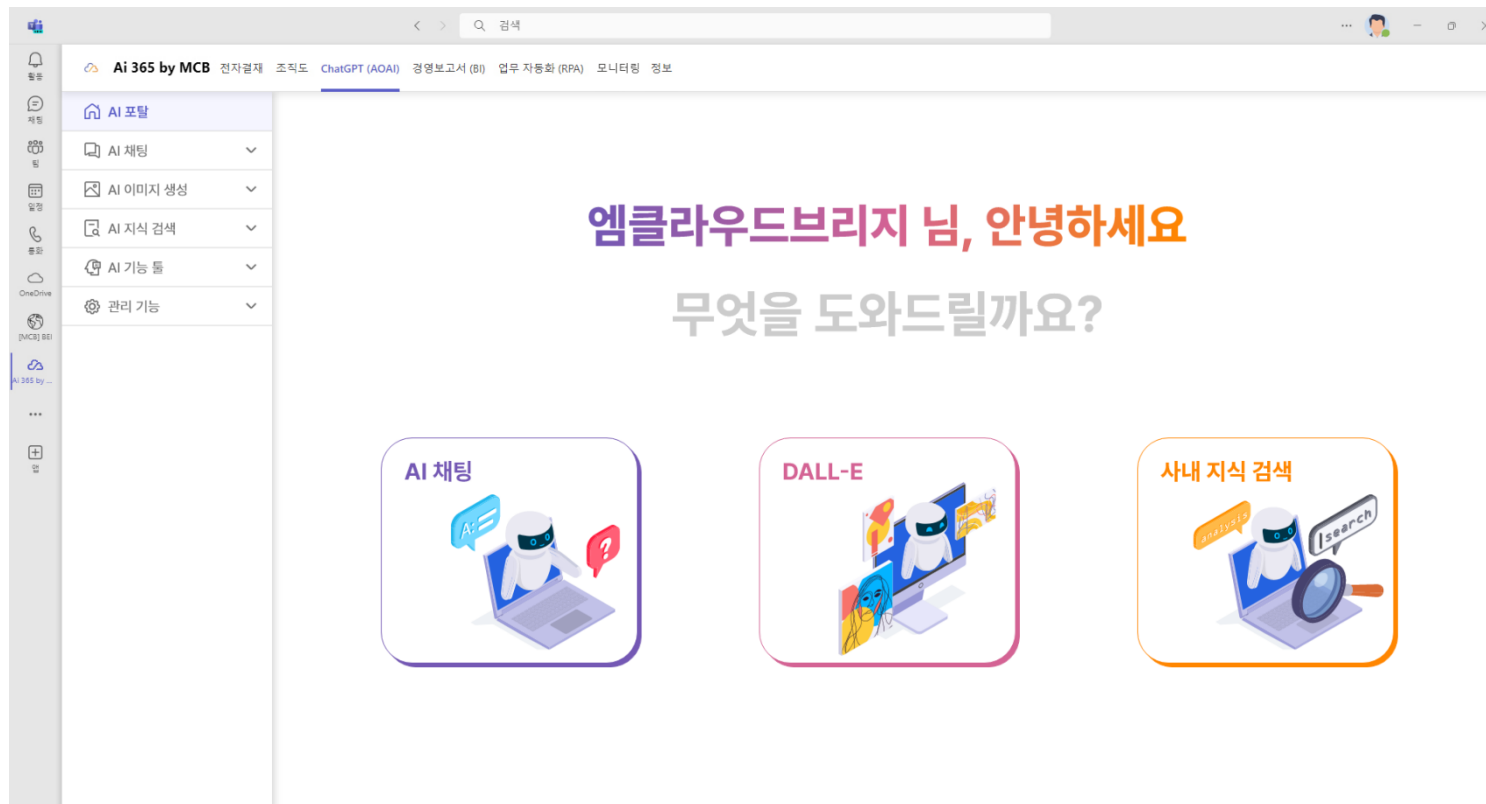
검색

활동
채팅
팀
일정
통화
OneDrive
[MCB] BEI
Ai 365 by ...
앱

Ai 365 by MCB 전자결재 조직도 ChatGPT (AOAI) 경영보고서 (BI) 업무 자동화 (RPA) 모니터링 정보

AI 포탈
AI 채팅
AI 이미지 생성
AI 지식 검색
AI 기능 툴
관리 기능

엠클라우드브리지 님, 안녕하세요

무엇을 도와드릴까요?

AI 채팅

DALL-E

사내 지식 검색

analysis
search